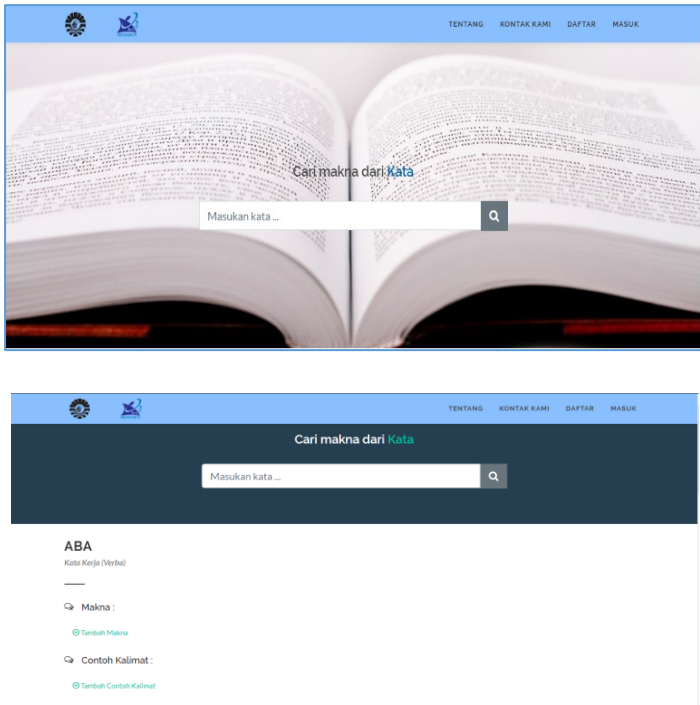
TENTANG KONTAK KAMI DAFTAR MASUK

Cari makna dari Kata

Masukan kata ...

TENTANG KONTAK KAMI DAFTAR MASUK

Cari makna dari Kata

Masukan kata ...

ABA

Kata Kerja (Verba)

Makna :

Tambah Makna

Contoh Kalimat :

Tambah Contoh Kalimat